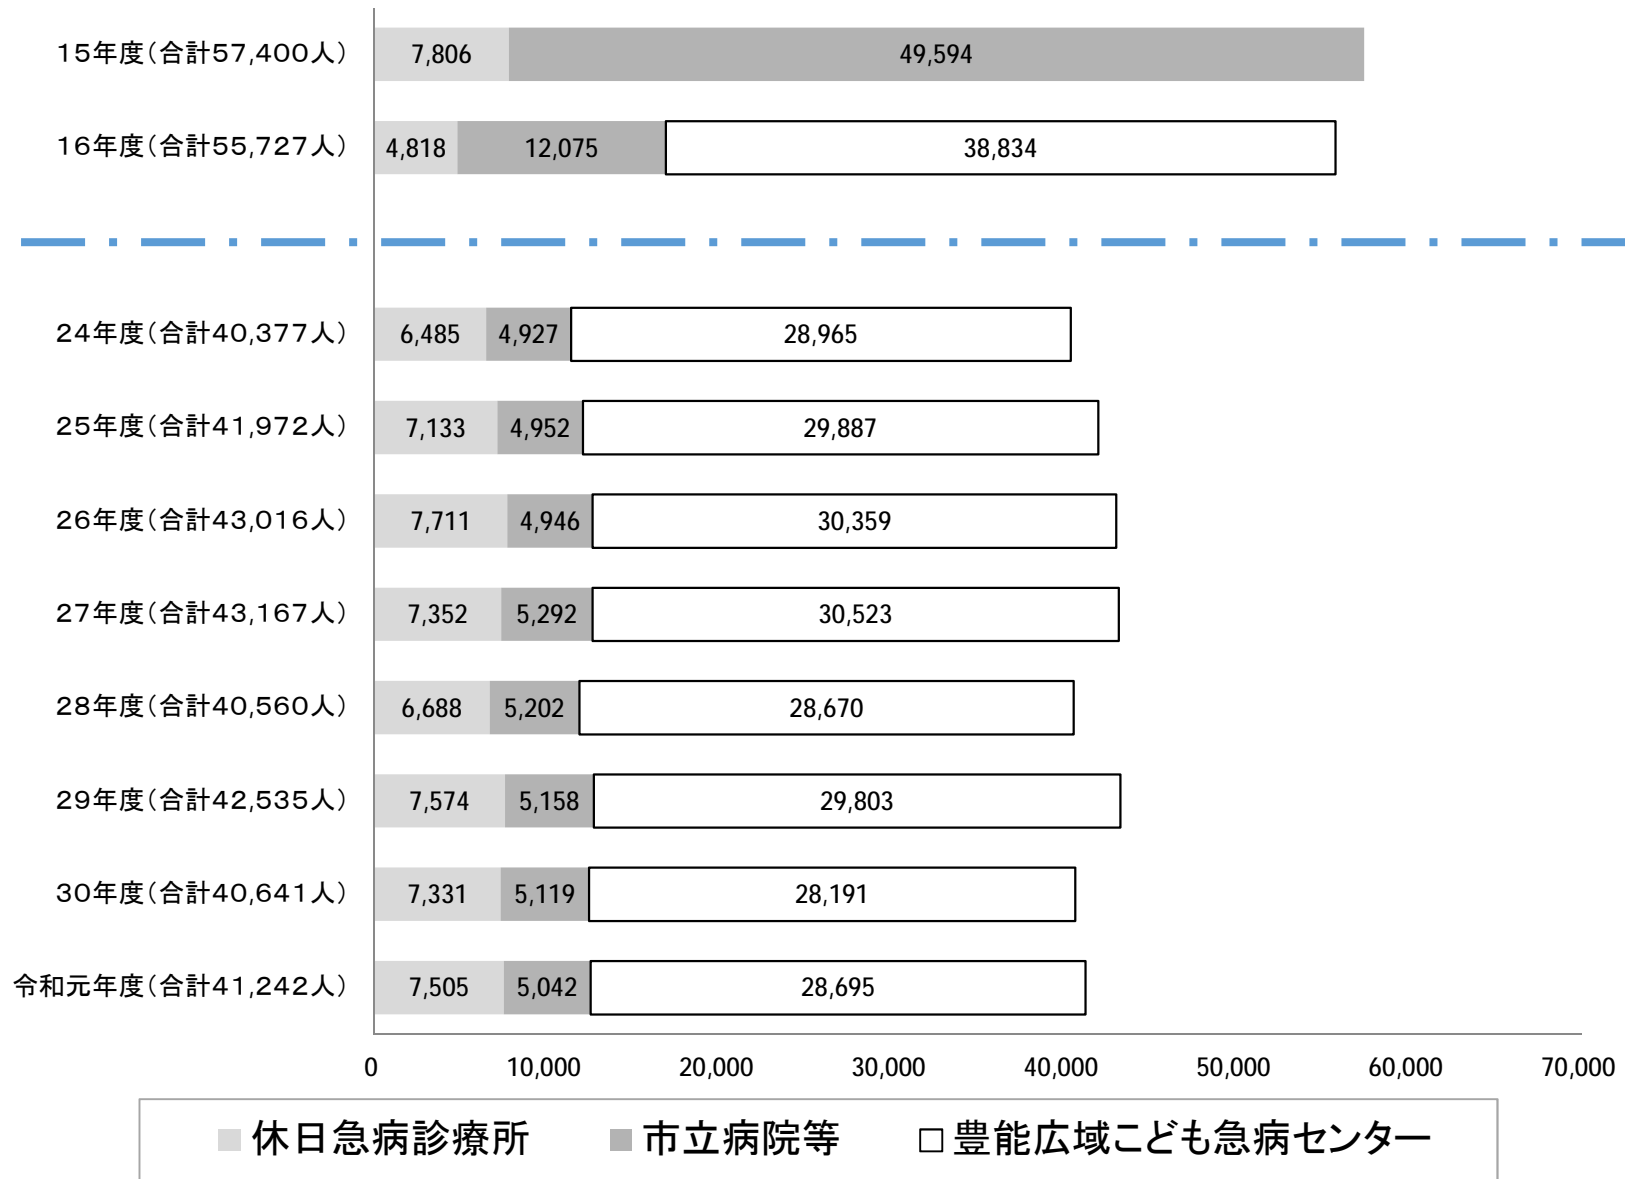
| | | | |
|---|---|---|---|
| 15年度（合計57,400人） | 7,806 | 49,594 | |
| 16年度（合計55,727人） | 4,818 | 12,075 | 38,834 |
| 24年度（合計40,377人） | 6,485 | 4,927 | 28,965 |
| 25年度（合計41,972人） | 7,133 | 4,952 | 29,887 |
| 26年度（合計43,016人） | 7,711 | 4,946 | 30,359 |
| 27年度（合計43,167人） | 7,352 | 5,292 | 30,523 |
| 28年度（合計40,560人） | 6,688 | 5,202 | 28,670 |
| 29年度（合計42,535人） | 7,574 | 5,158 | 29,803 |
| 30年度（合計40,641人） | 7,331 | 5,119 | 28,191 |
| 令和元年度（合計41,242人） | 7,505 | 5,042 | 28,695 |

0 10,000 20,000 30,000 40,000 50,000 60,000 70,000

休日急病診療所 市立病院等 豊能広域こども急病センター